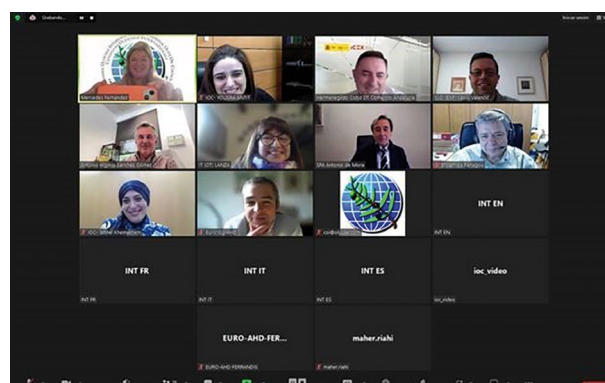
Grabando...

Iniciar sesión

Mercedes Fernández

IOC: YOLEXA SMYTE

Hermenegildo Cobo DE Comercio Andalucía

IOC: JOSE CARLOS VELACOS

Cristina Molina Sánchez Gómez

IT IOC LANZA

SAN Antonio de Mena

IT Castro Peñalosa

IOC: Mina Khemakhem

EURO-AHD

ioc@...

INT EN

INT EN

INT FR

INT FR

INT IT

INT IT

INT ES

INT ES

ioc_video

ioc_video

EURO-AHD-FER...

EURO-AHD FERNANDIS

maher.riahi

maher.riahi